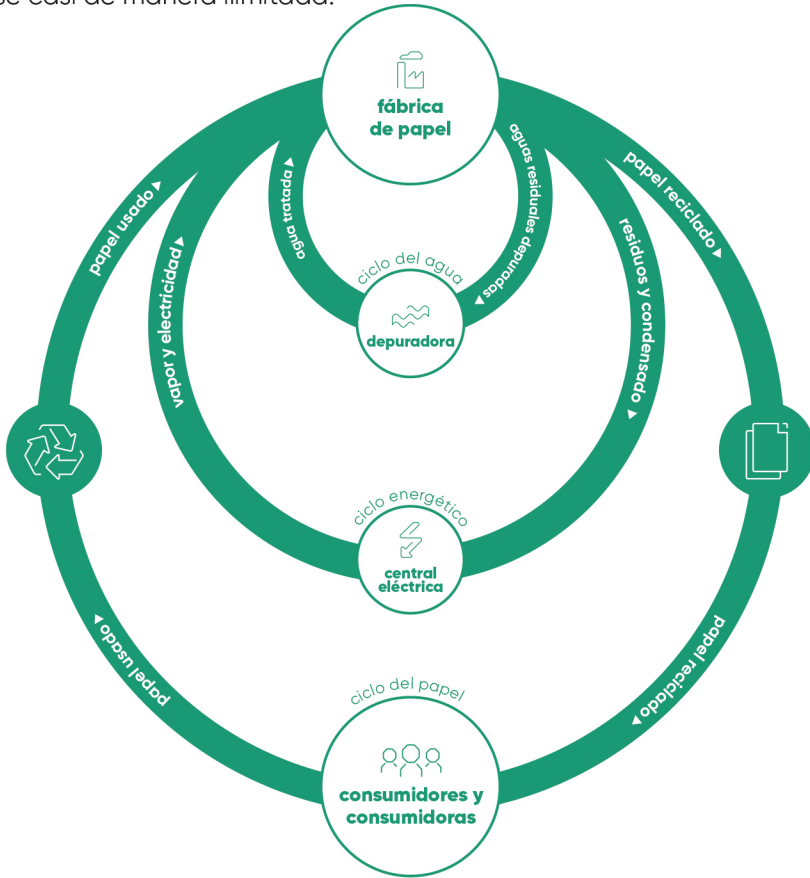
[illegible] casi de manera ilimitada.

fábrica de papel

agua tratada ▸

aguas residuales depuradas ▸

ciclo del agua

depuradora

papel usado ▸

vapor y electricidad ▸

papel reciclado ▸

residuos y condensado ▸

ciclo energético

central eléctrica

papel usado ▸

papel reciclado ▸

ciclo del papel

consumidores y consumidoras